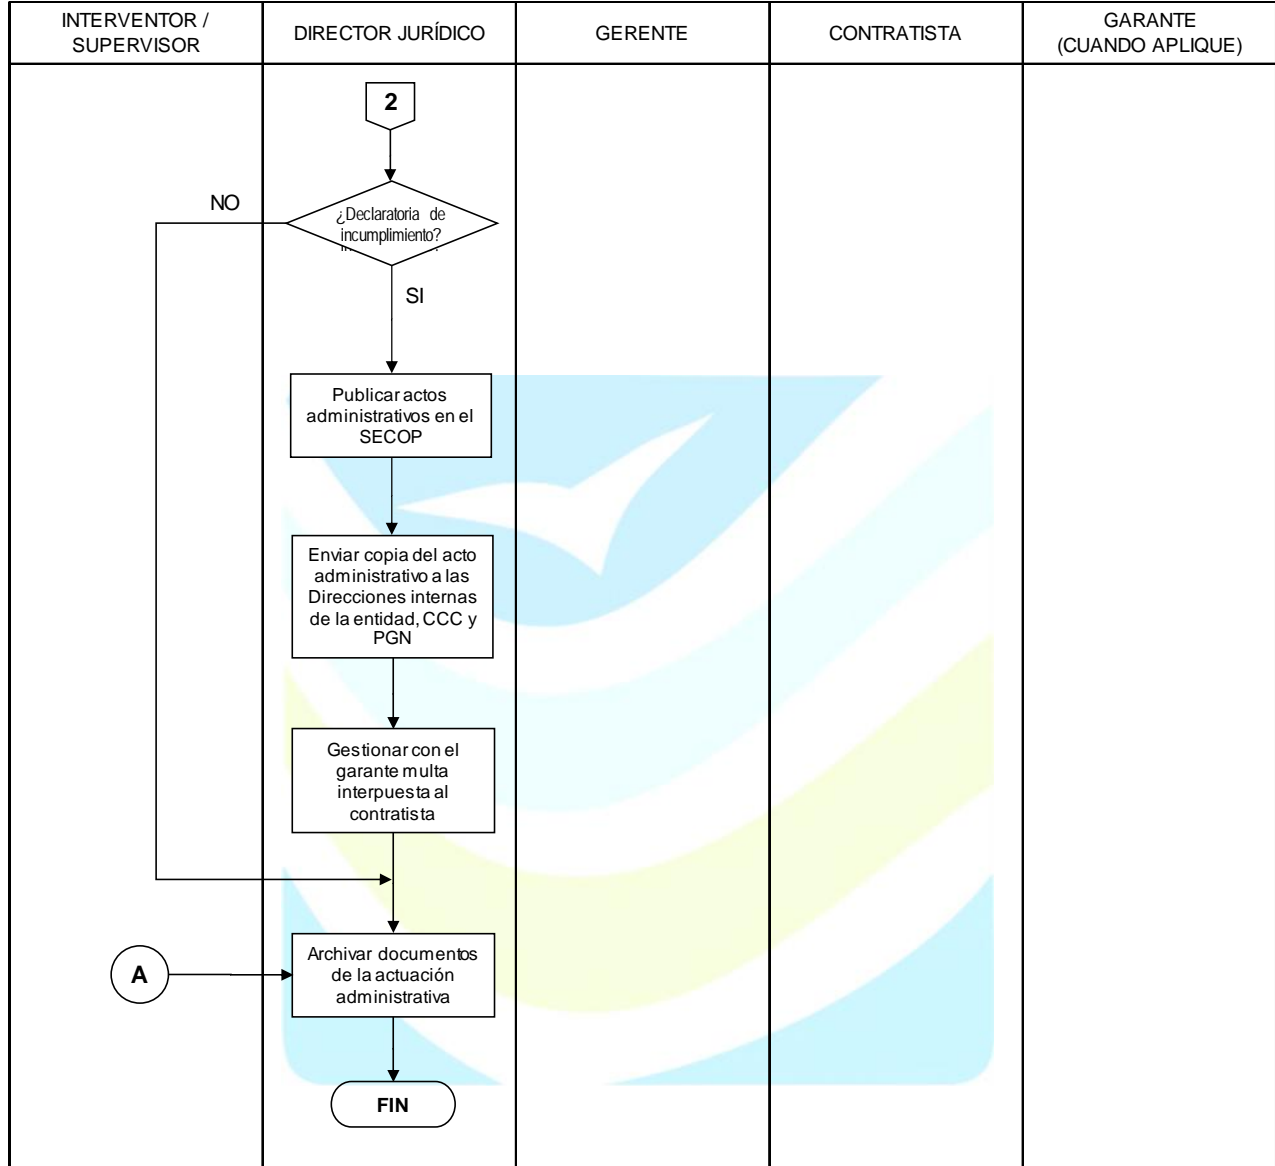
| INTERVENTOR / SUPERVISOR | DIRECTOR JURÍDICO | GERENTE | CONTRATISTA | GARANTE (CUANDO APLIQUE) |
|---|---|---|---|---|

2

NO

¿Declaratoria de incumplimiento?

SI

Publicar actos administrativos en el SECOP

Enviar copia del acto administrativo a las Direcciones internas de la entidad, CCC y PGN

Gestionar con el garante multa interpuesta al contratista

A

Archivar documentos de la actuación administrativa

FIN